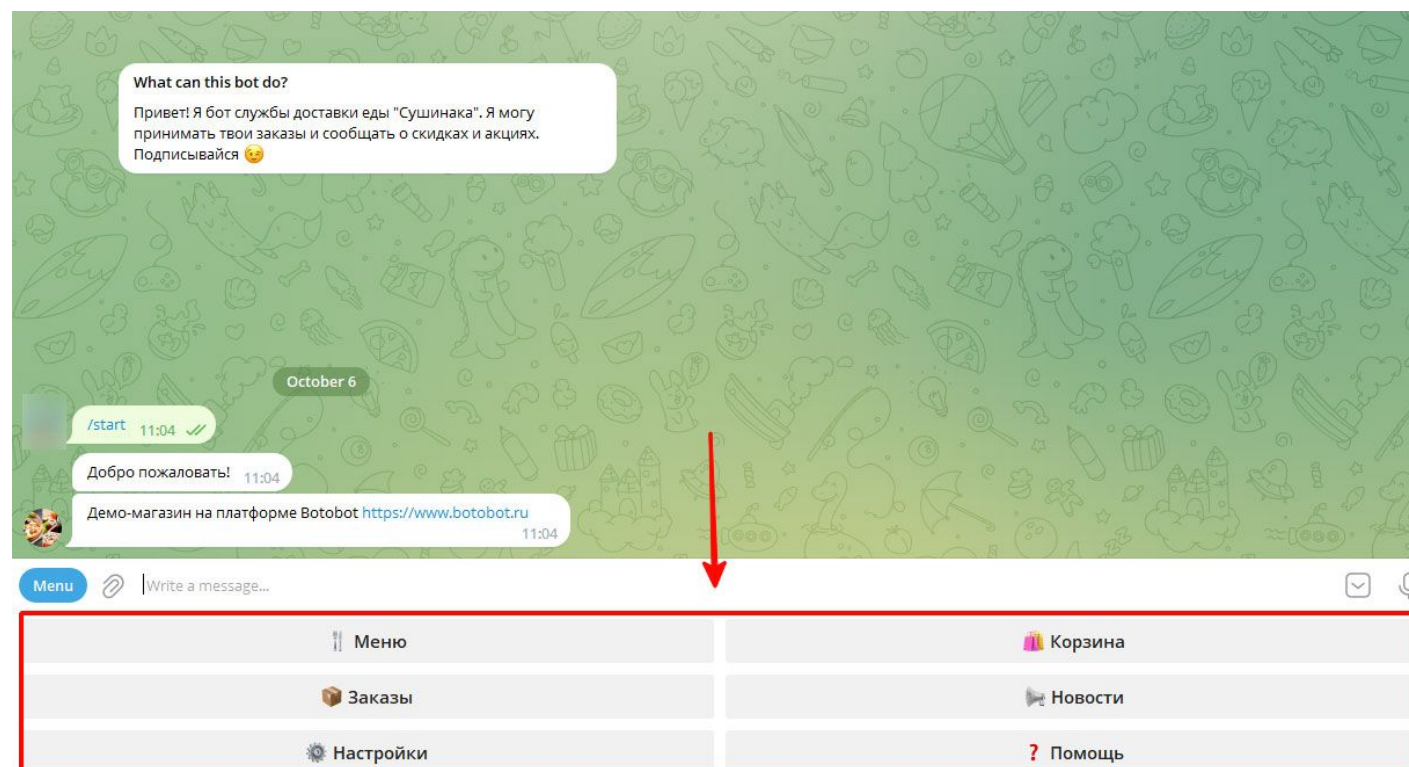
What can this bot do?

Привет! Я бот службы доставки еды "Сушинака". Я могу принимать твои заказы и сообщать о скидках и акциях. Подписывайся 😉

October 6

/start 11:04

Добро пожаловать! 11:04

Демо-магазин на платформе Botobot https://www.botobot.ru 11:04

Menu
Write a message...

🍴 Меню
🛍️ Корзина
📦 Заказы
📢 Новости
⚙️ Настройки
❓ Помощь